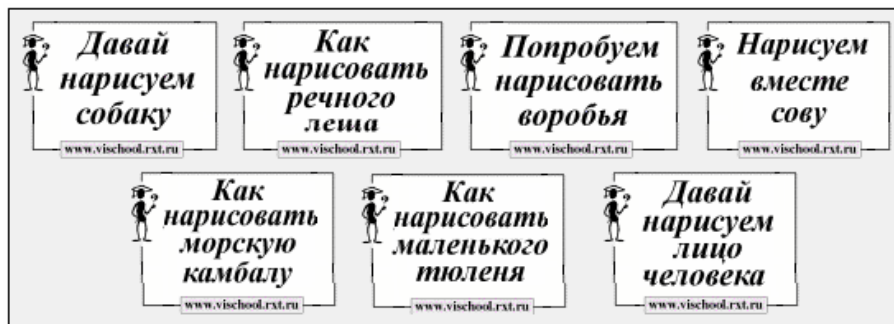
Давай нарисуем собаку
www.vischool.rxt.ru

Как нарисовать речного леша
www.vischool.rxt.ru

Попробуем нарисовать воробья
www.vischool.rxt.ru

Нарисуем вместе сову
www.vischool.rxt.ru

Как нарисовать морскую камбалу
www.vischool.rxt.ru

Как нарисовать маленького тюленя
www.vischool.rxt.ru

Давай нарисуем лицо человека
www.vischool.rxt.ru